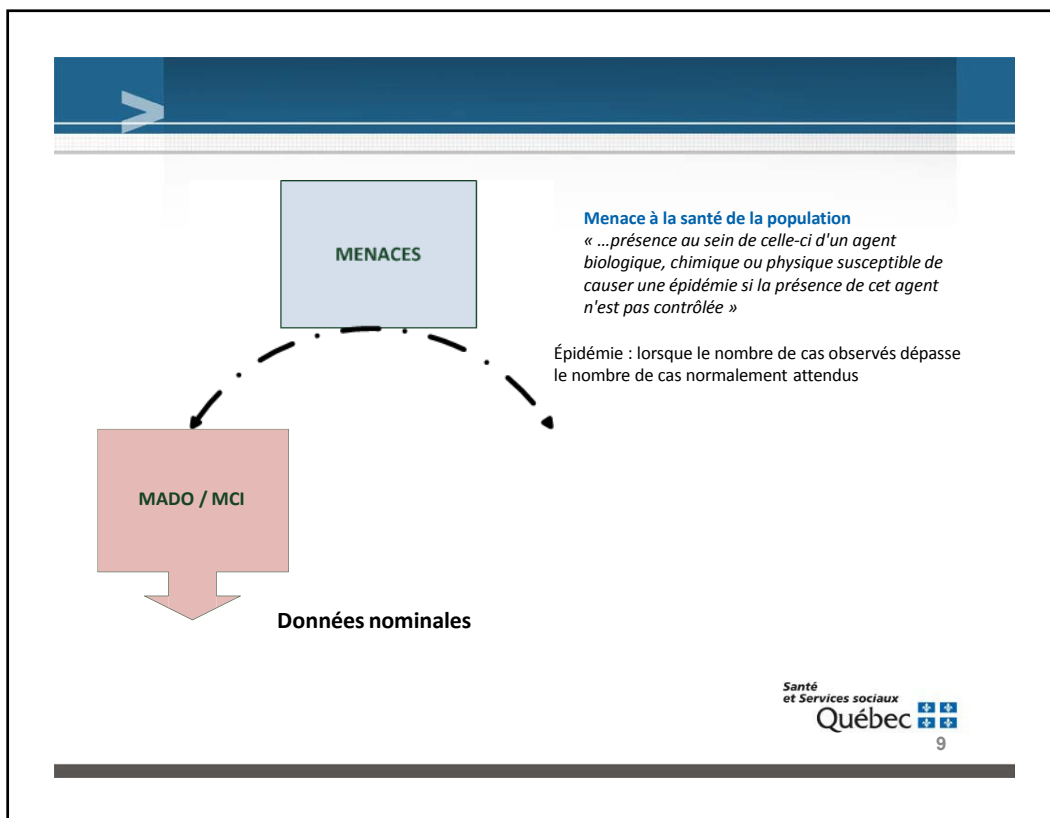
MENACES

Menace à la santé de la population
« …présence au sein de celle-ci d'un agent biologique, chimique ou physique susceptible de causer une épidémie si la présence de cet agent n'est pas contrôlée »

Épidémie : lorsque le nombre de cas observés dépasse le nombre de cas normalement attendus

MADO / MCI

Données nominales

Santé
et Services sociaux
Québec

9